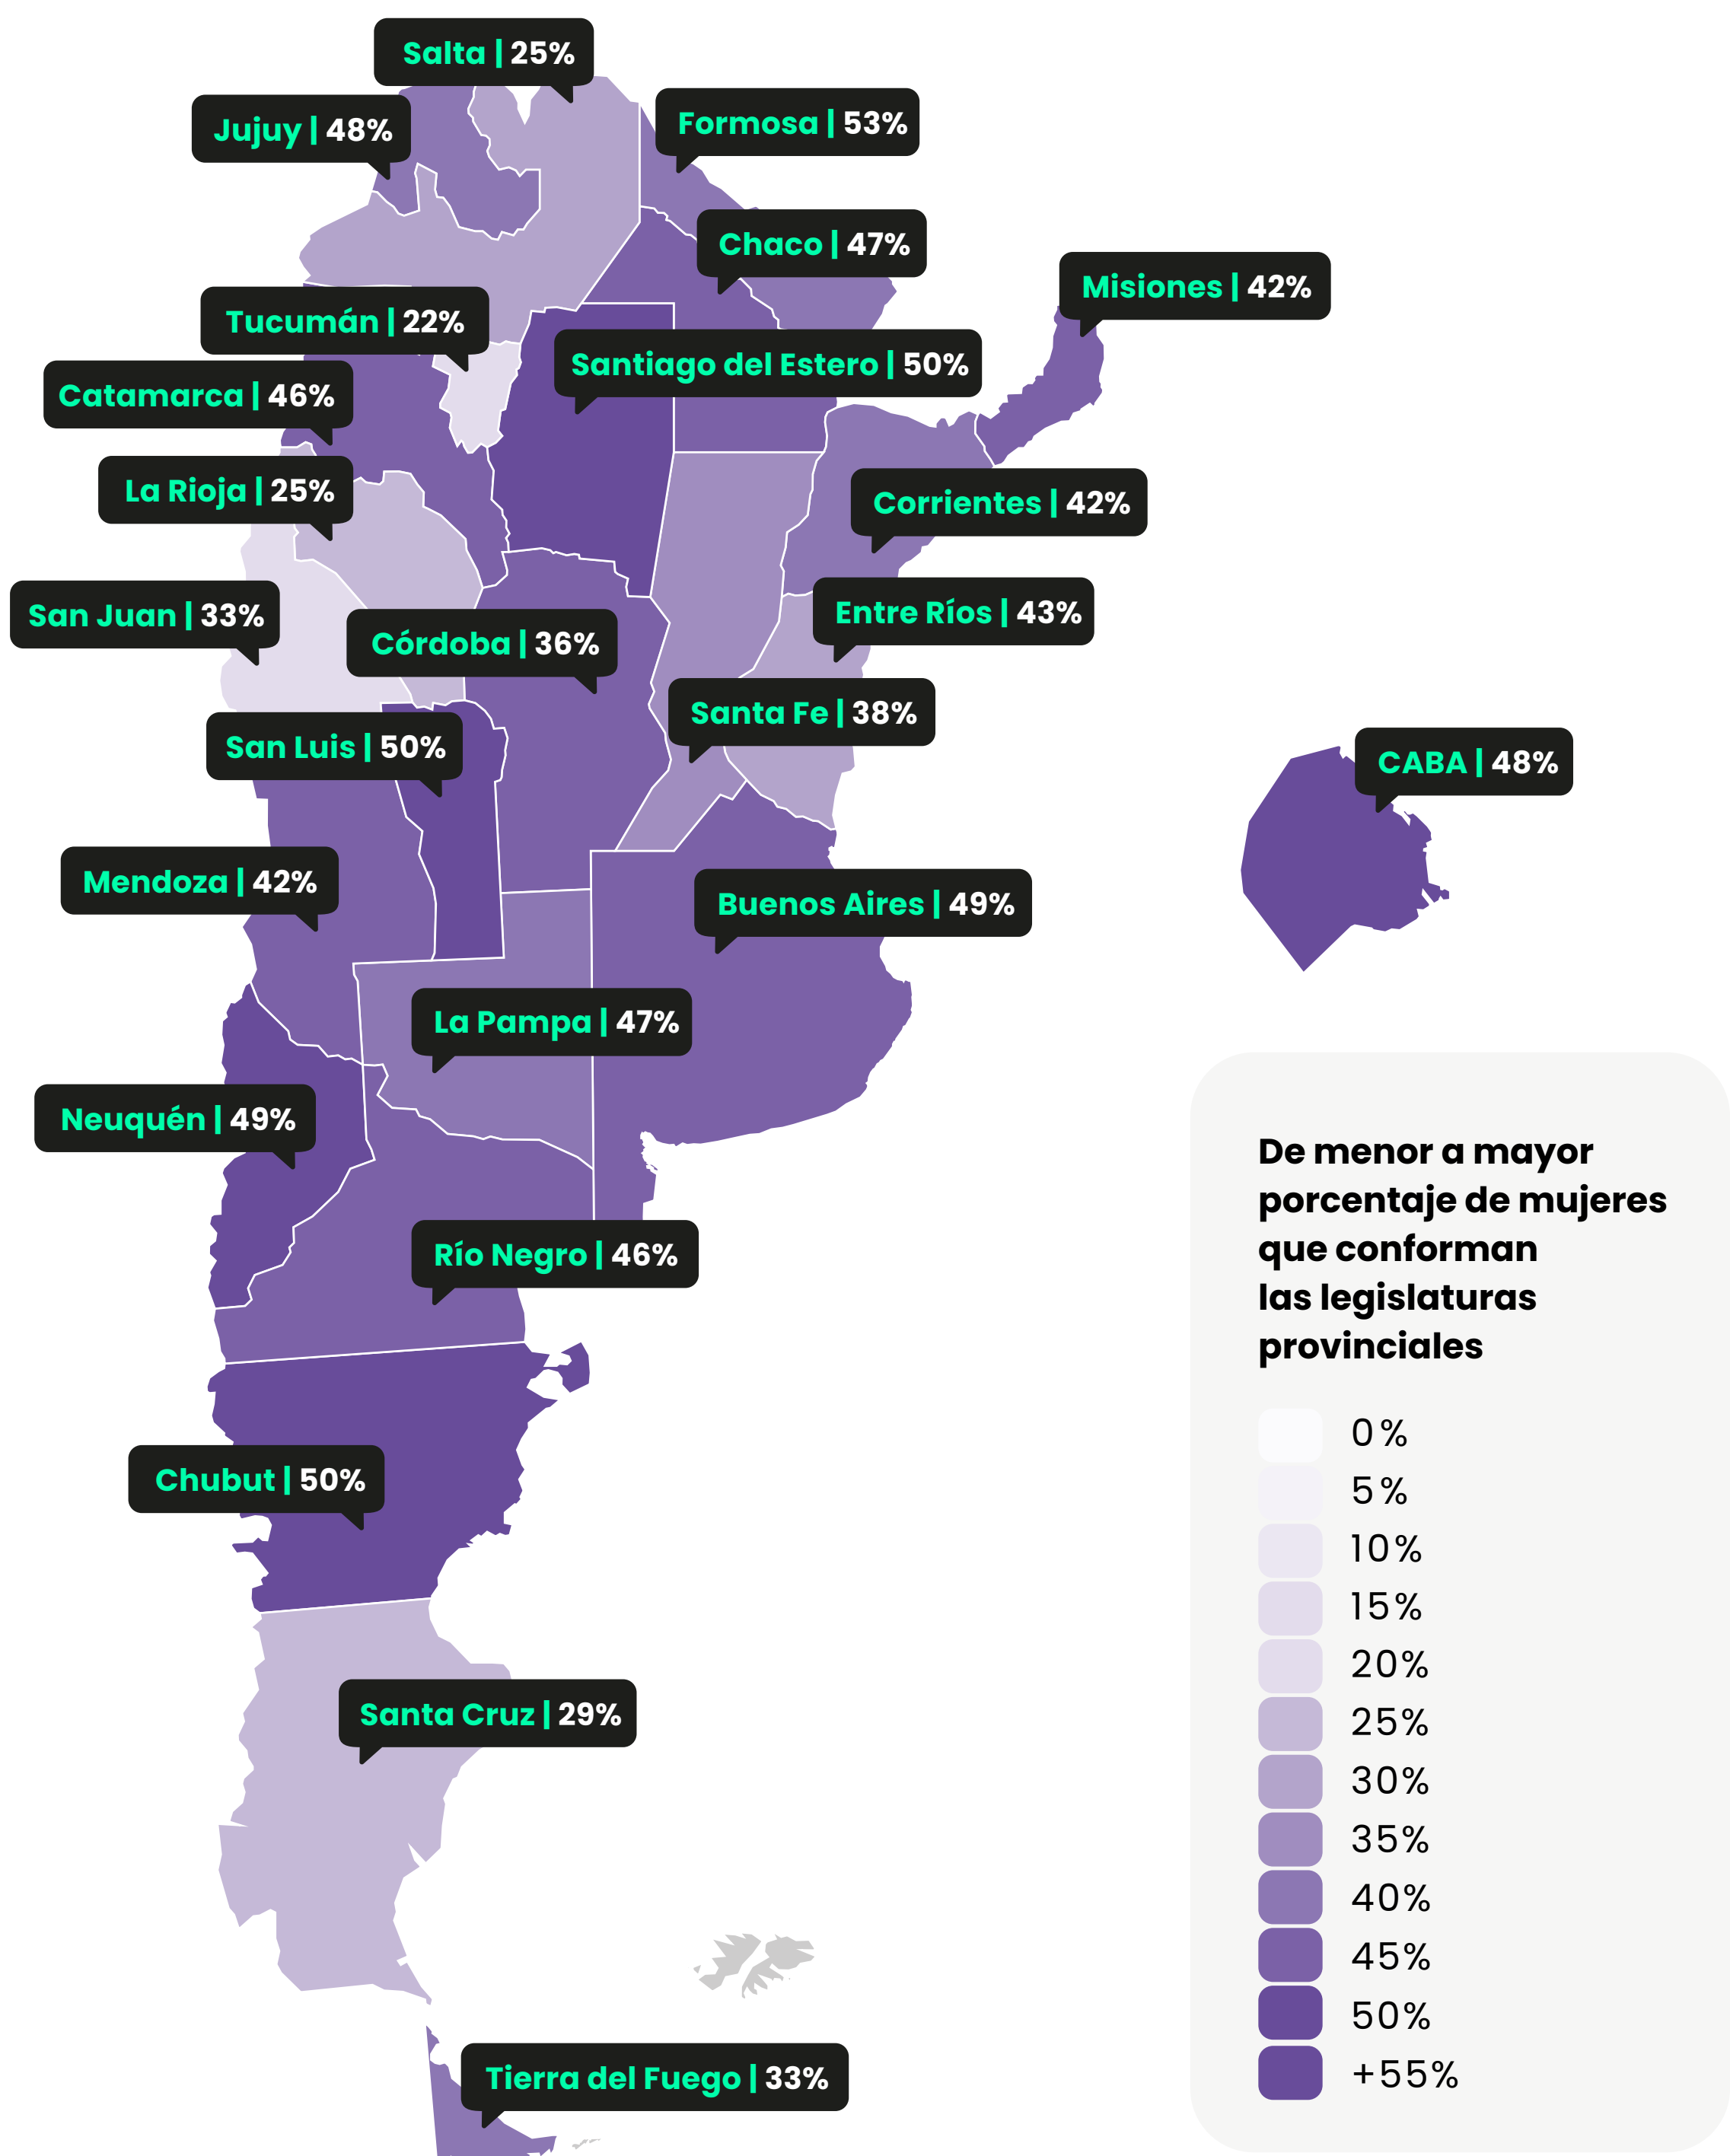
Salta | 25%
Jujuy | 48%
Formosa | 53%
Chaco | 47%
Misiones | 42%
Tucumán | 22%
Santiago del Estero | 50%
Catamarca | 46%
La Rioja | 25%
Corrientes | 42%
San Juan | 33%
Córdoba | 36%
Entre Ríos | 43%
Santa Fe | 38%
San Luis | 50%
CABA | 48%
Mendoza | 42%
Buenos Aires | 49%
La Pampa | 47%
Neuquén | 49%
Río Negro | 46%
Chubut | 50%
Santa Cruz | 29%
Tierra del Fuego | 33%

De menor a mayor porcentaje de mujeres que conforman las legislaturas provinciales

0%
5%
10%
15%
20%
25%
30%
35%
40%
45%
50%
+55%